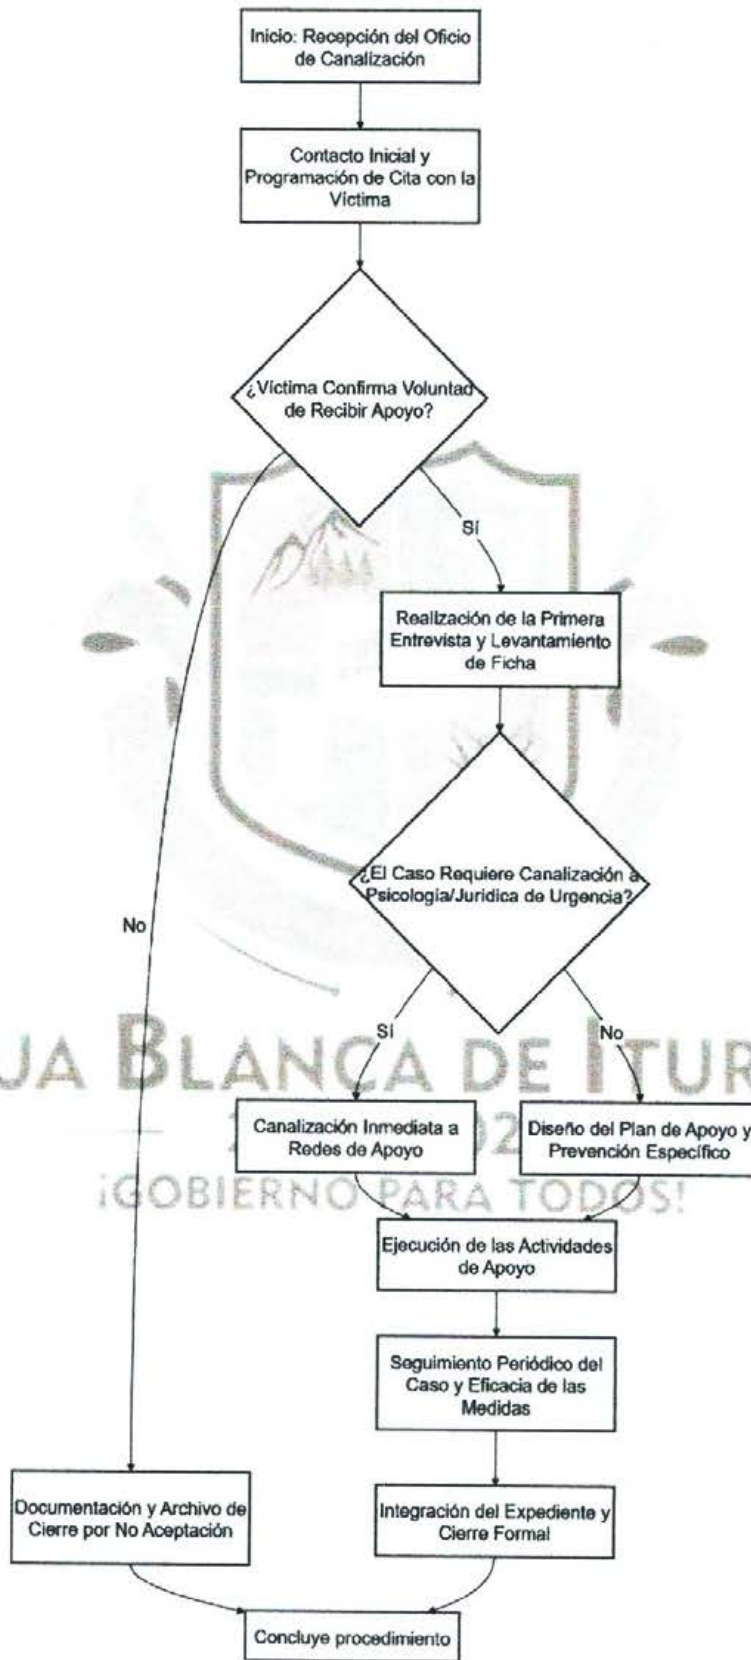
Inicio: Recepción del Oficio de Canalización

Contacto Inicial y Programación de Cita con la Víctima

¿Víctima Confirma Voluntad de Recibir Apoyo?

Sí

Realización de la Primera Entrevista y Levantamiento de Ficha

¿El Caso Requiere Canalización a Psicología/Jurídica de Urgencia?

No

Sí

No

JA BLANCA DE ITUR

20 02

¡GOBIERNO PARA TODOS!

Canalización Inmediata a Redes de Apoyo

Diseño del Plan de Apoyo y Prevención Específico

Ejecución de las Actividades de Apoyo

Seguimiento Periódico del Caso y Eficacia de las Medidas

Documentación y Archivo de Cierre por No Aceptación

Integración del Expediente y Cierre Formal

Concluye procedimiento